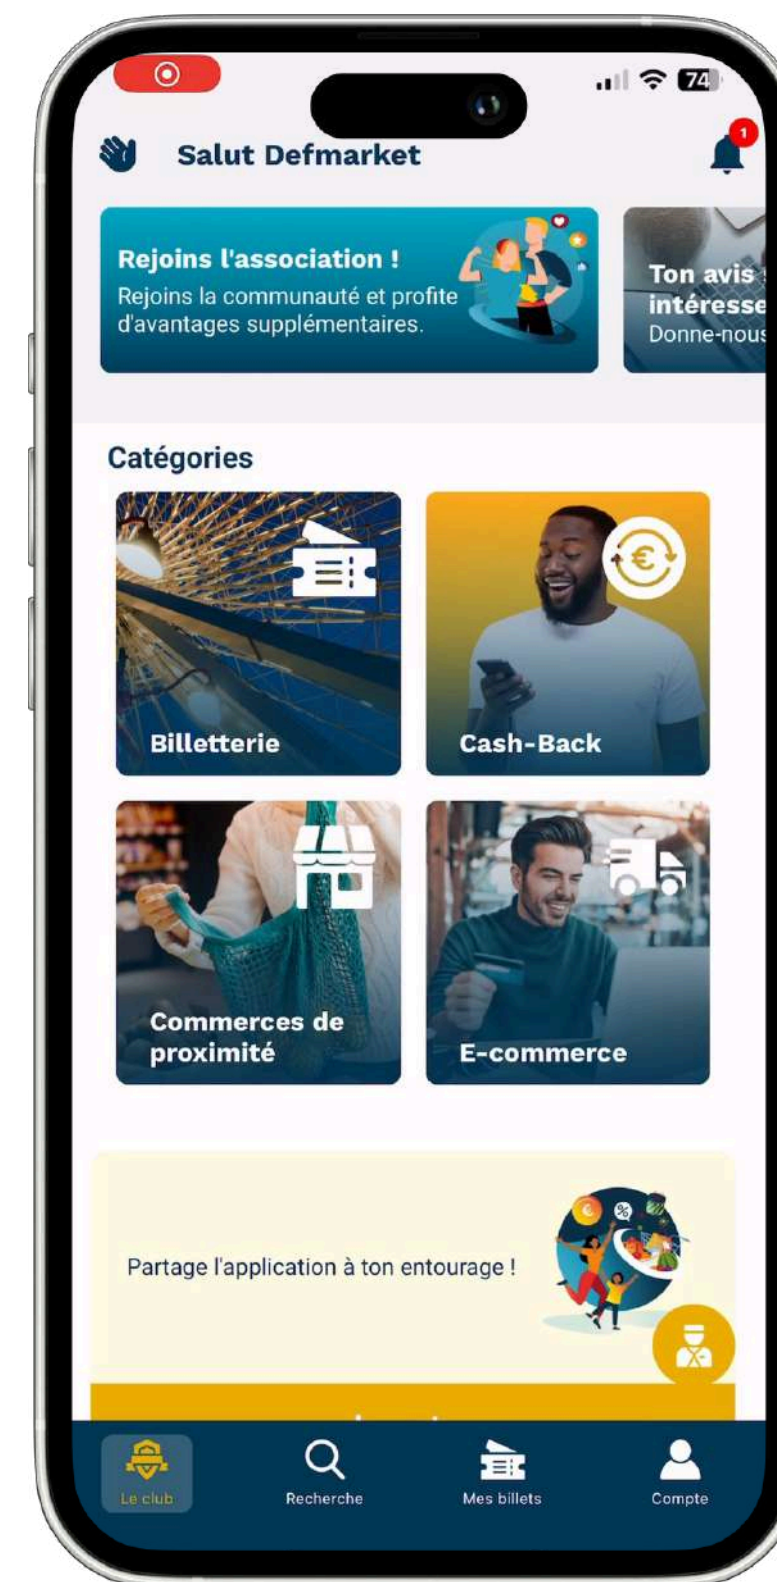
74

Salut Defmarket

1

Rejoins l'association !
Rejoins la communauté et profite d'avantages supplémentaires.

Ton avis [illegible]
intéresse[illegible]
Donne-nous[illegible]

Catégories

Billetterie

Cash-Back

Commerces de proximité

E-commerce

Partage l'application à ton entourage !

Le club

Recherche

Mes billets

Compte